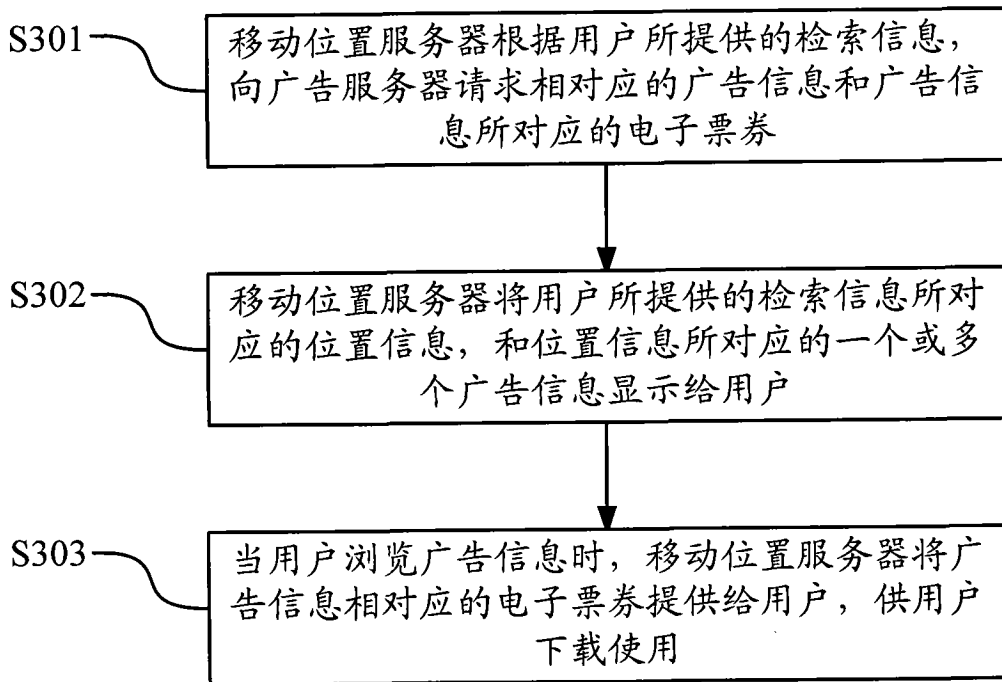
S301

移动位置服务器根据用户所提供的检索信息，向广告服务器请求相对应的广告信息和广告信息所对应的电子票券

S302

移动位置服务器将用户所提供的检索信息所对应的位置信息，和位置信息所对应的一个或多个广告信息显示给用户

S303

当用户浏览广告信息时，移动位置服务器将广告信息相对应的电子票券提供给用户，供用户下载使用